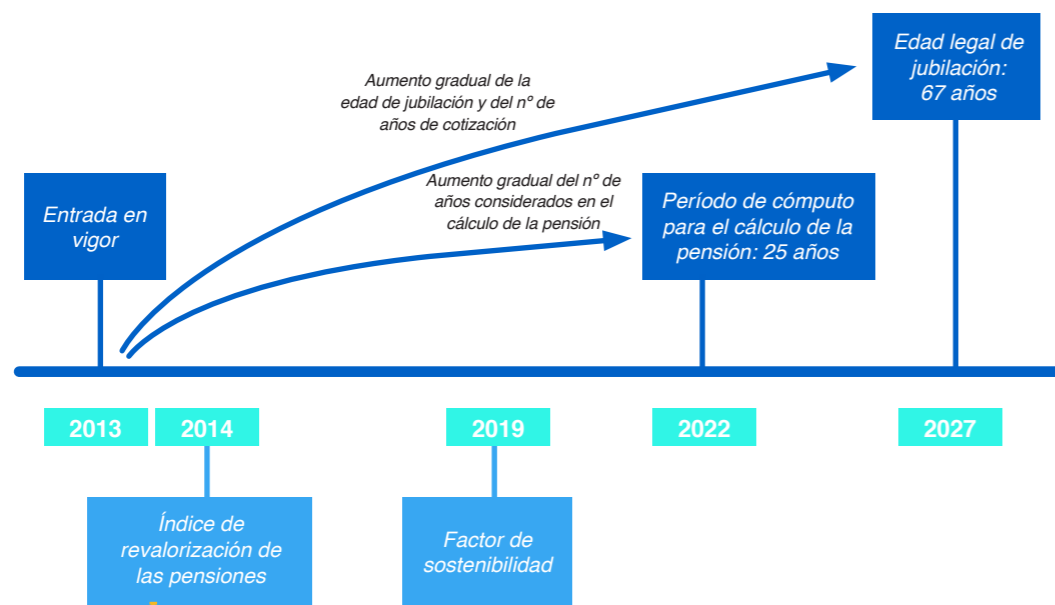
Edad legal de jubilación: 67 años

Aumento gradual de la edad de jubilación y del nº de años de cotización

Aumento gradual del nº de años considerados en el cálculo de la pensión

Entrada en vigor

Período de cómputo para el cálculo de la pensión: 25 años

2013

2014

2019

2022

2027

Índice de revalorización de las pensiones

Factor de sostenibilidad